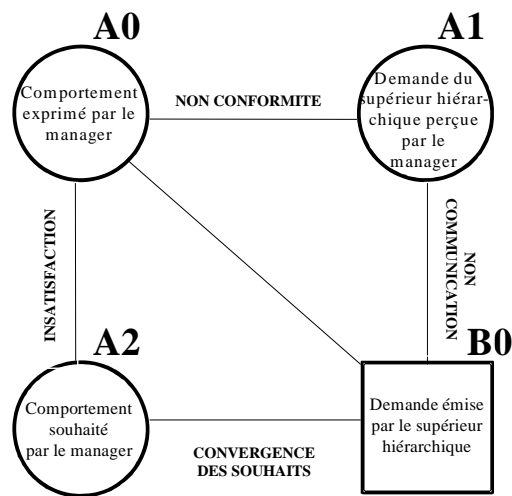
A0

Comportement exprimé par le manager

NON CONFORMITE

A1

Demande du supérieur hiérarchique perçue par le manager

INSATISFACTION

NON COMMUNICATION

A2

Comportement souhaité par le manager

CONVERGENCE DES SOUHAITS

B0

Demande émise par le supérieur hiérarchique